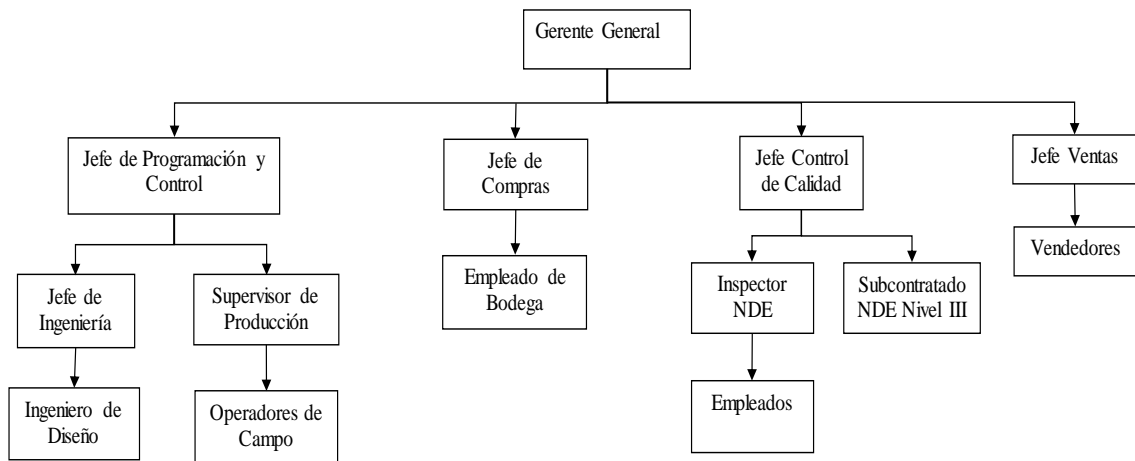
Gerente General

Jefe de Programación y Control

Jefe de Compras

Jefe Control de Calidad

Jefe Ventas

Jefe de Ingeniería

Supervisor de Producción

Empleado de Bodega

Inspector NDE

Subcontratado NDE Nivel III

Vendedores

Ingeniero de Diseño

Operadores de Campo

Empleados